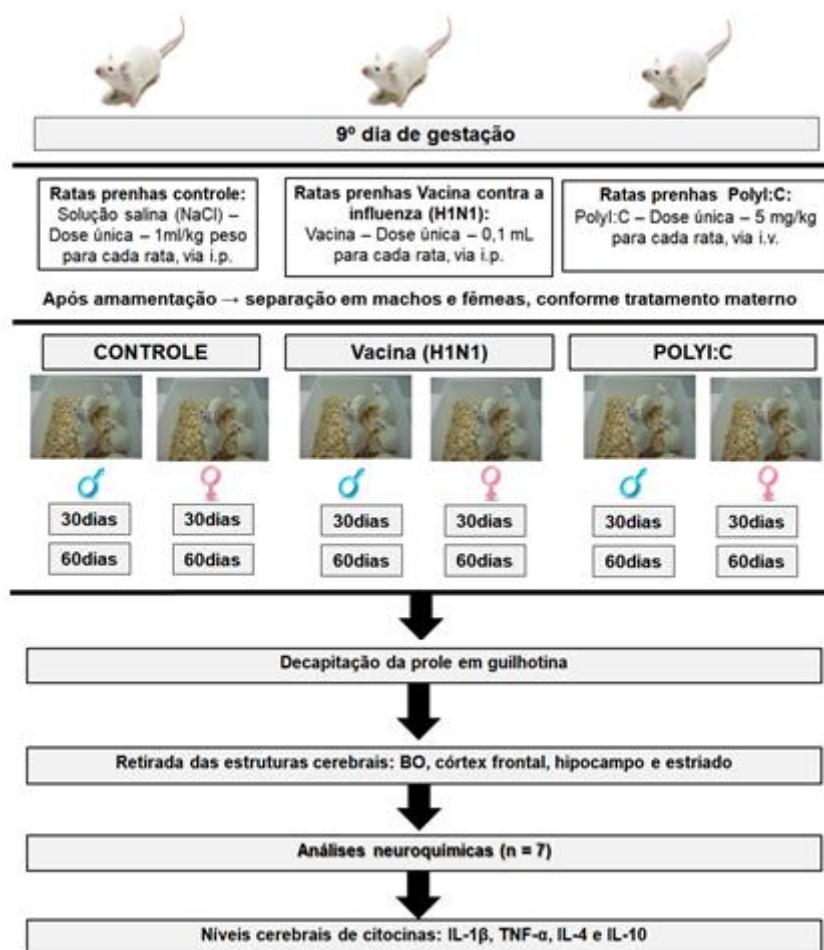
9º dia de gestação

Ratas prenhas controle: Solução salina (NaCl) – Dose única – 1ml/kg peso para cada rata, via i.p.

Ratas prenhas Vacina contra a influenza (H1N1): Vacina – Dose única – 0,1 mL para cada rata, via i.p.

Ratas prenhas PolyI:C: PolyI:C – Dose única – 5 mg/kg para cada rata, via i.v.

Após amamentação → separação em machos e fêmeas, conforme tratamento materno

CONTROLE

Vacina (H1N1)

POLYI:C

♂ ♀ ♂ ♀ ♂ ♀

| 30dias | 30dias | 30dias | 30dias | 30dias | 30dias |
|---|---|---|---|---|---|
| 60dias | 60dias | 60dias | 60dias | 60dias | 60dias |

Decapitação da prole em guilhotina

Retirada das estruturas cerebrais: BO, córtex frontal, hipocampo e estriado

Análises neuroquímicas (n = 7)

Níveis cerebrais de citocinas: IL-1β, TNF-α, IL-4 e IL-10